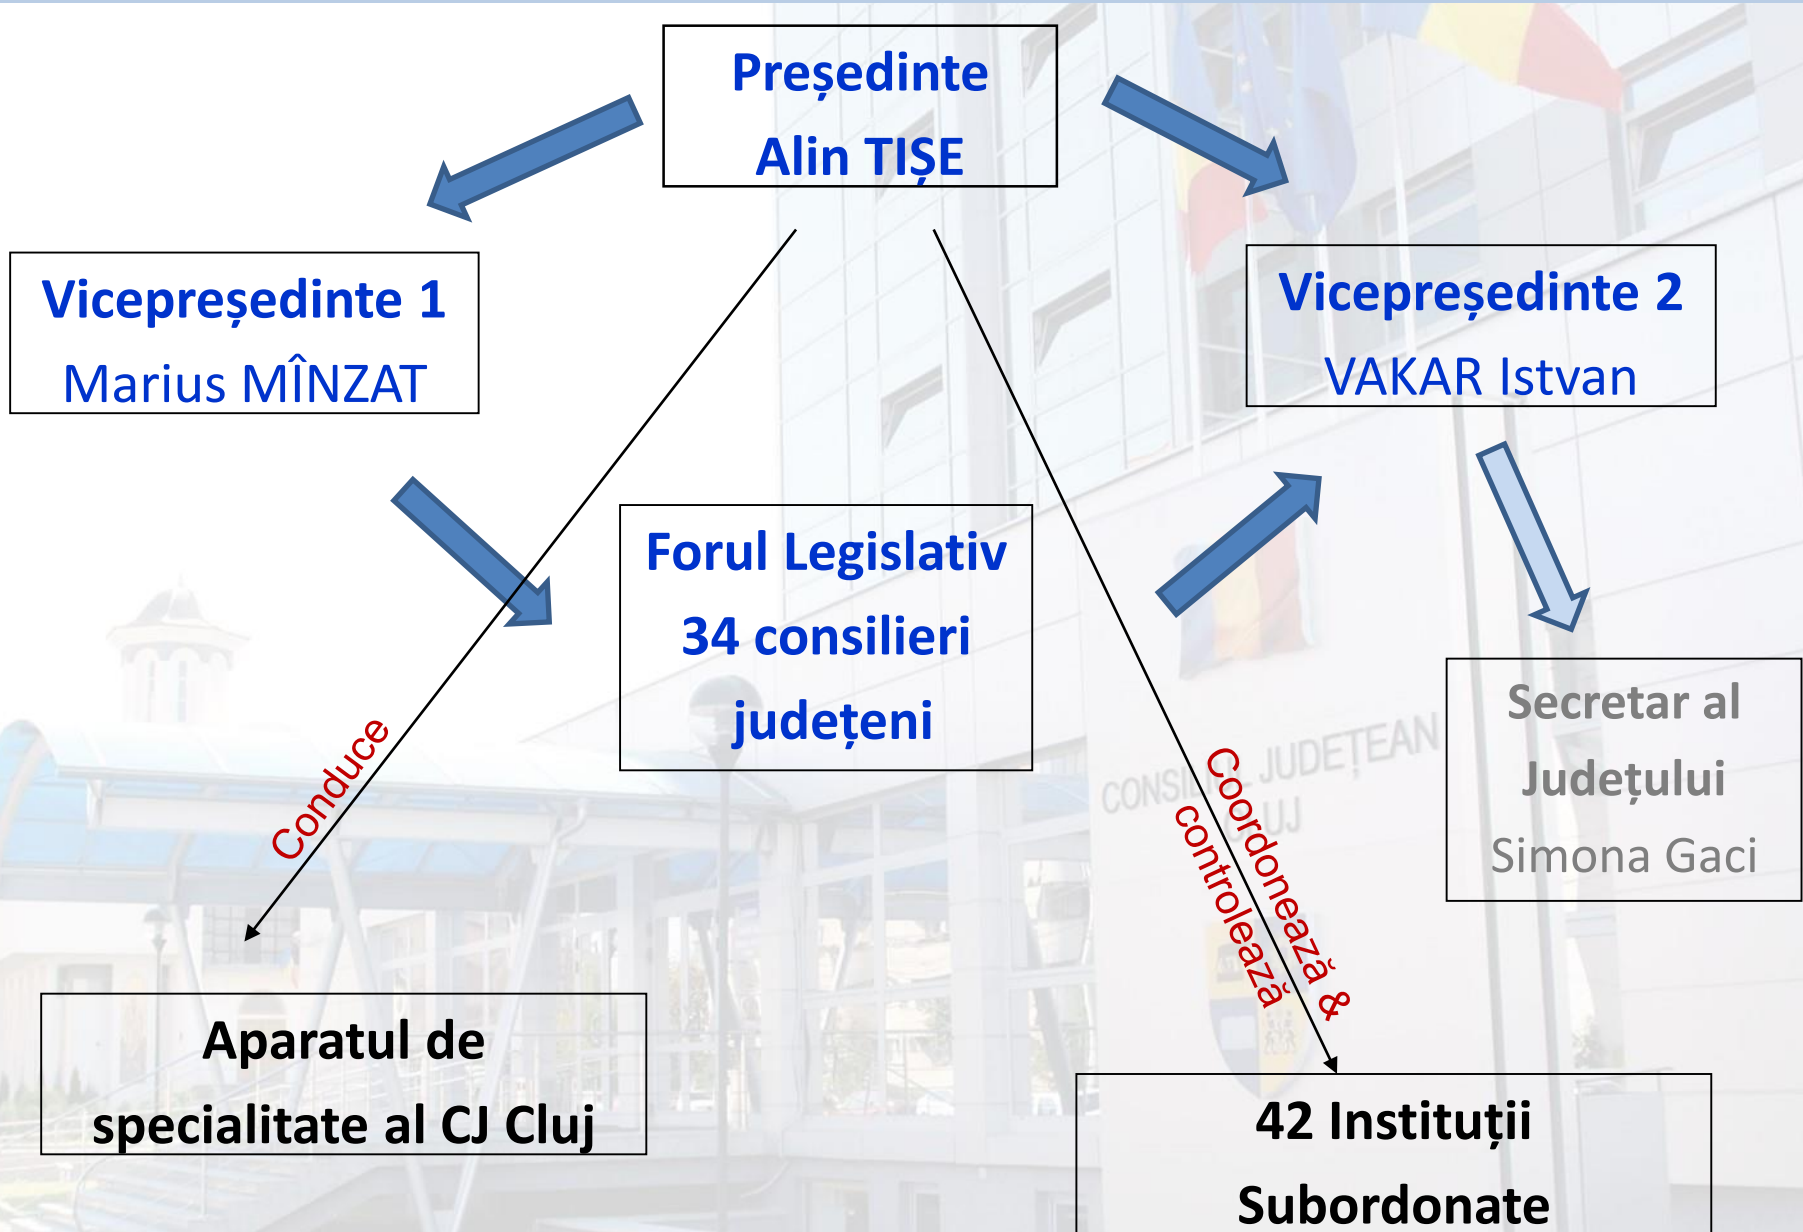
Președinte
Alin TIȘE

Vicepreședinte 1
Marius MÎNZAT

Vicepreședinte 2
VAKAR Istvan

Forul Legislativ
34 consilieri
județeni

Secretar al
Județului
Simona Gaci

Conduce

Coordonează &
controlează

CONSILIUL JUDEȚEAN CLUJ

Aparatul de
specialitate al CJ Cluj

42 Instituții
Subordonate